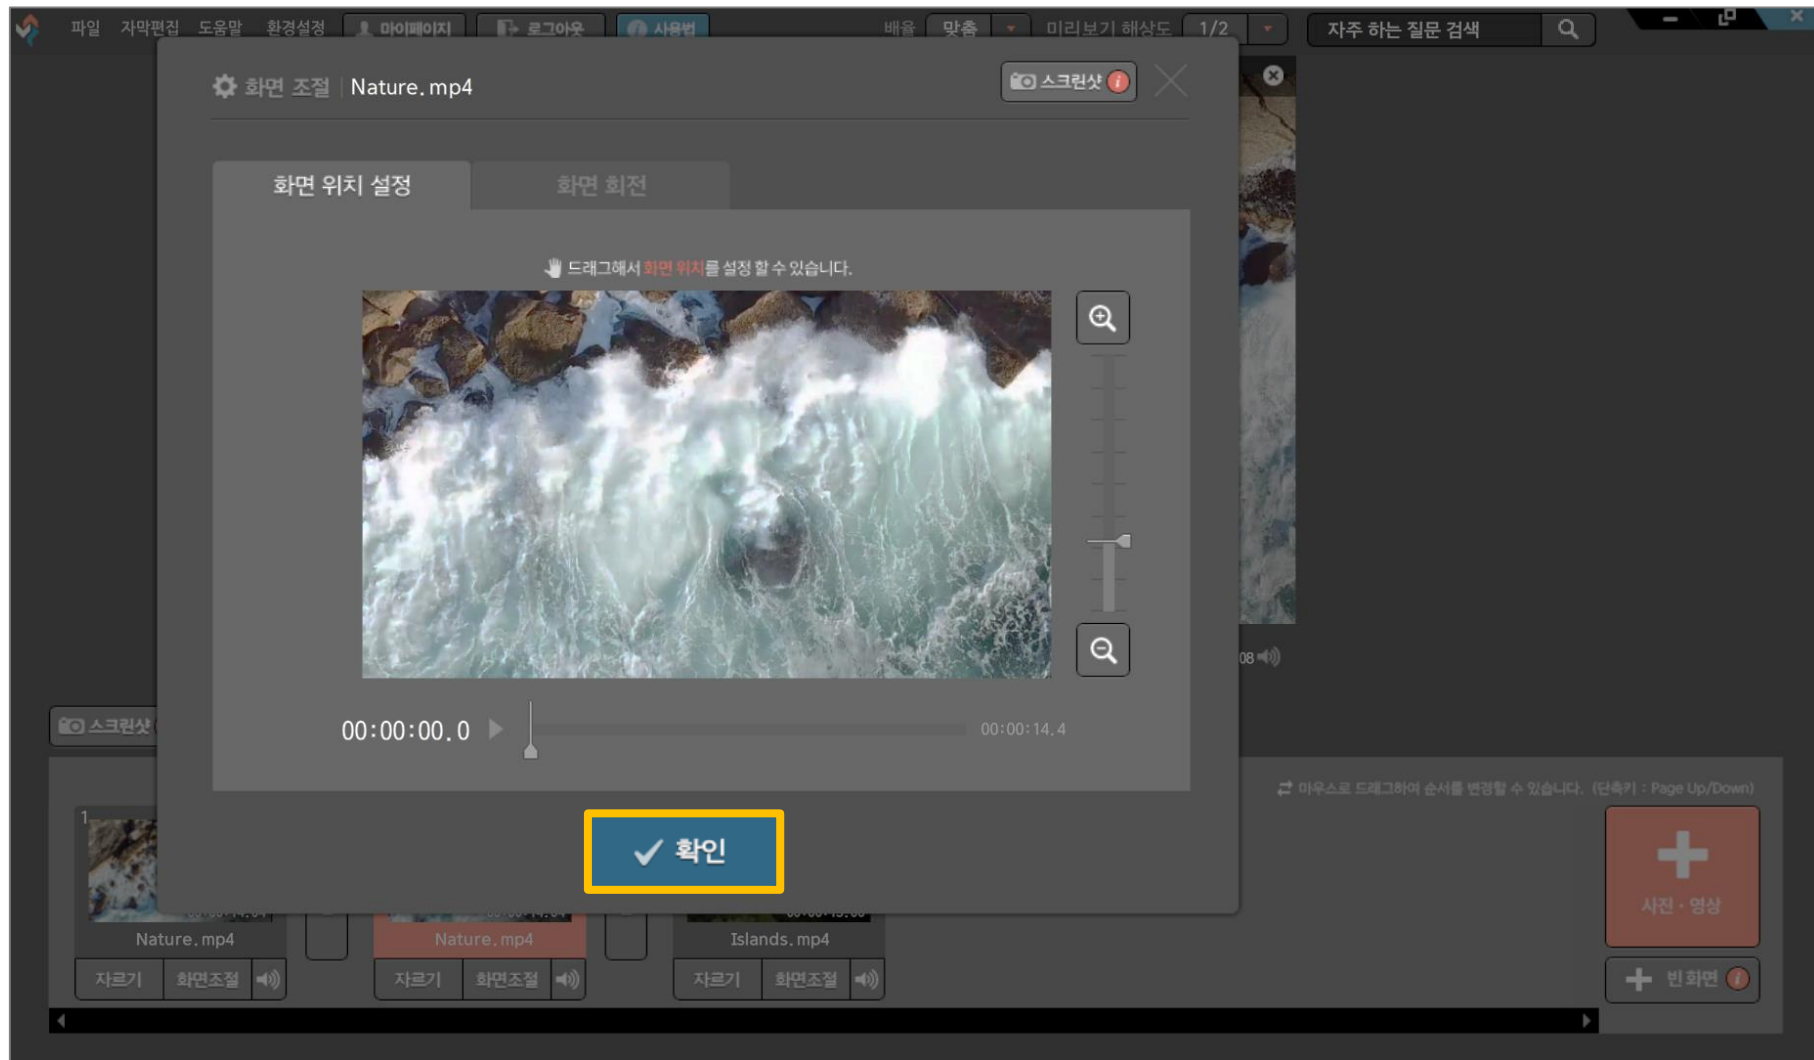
파일 자막편집 도움말 환경설정 마이페이지 로그아웃 사용법 배율 맞춤 미리보기 해상도 1/2 자주 하는 질문 검색

화면 조절 | Nature.mp4

스크린샷

화면 위치 설정 화면 회전

드래그해서 화면 위치를 설정 할 수 있습니다.

00:00:00.0

00:00:14.4

확인

스크린샷

마우스로 드래그하여 순서를 변경할 수 있습니다. (단축키 : Page Up/Down)

1

Nature.mp4
자르기 화면조절

Nature.mp4
자르기 화면조절

Islands.mp4
자르기 화면조절

사진 · 영상

빈 화면